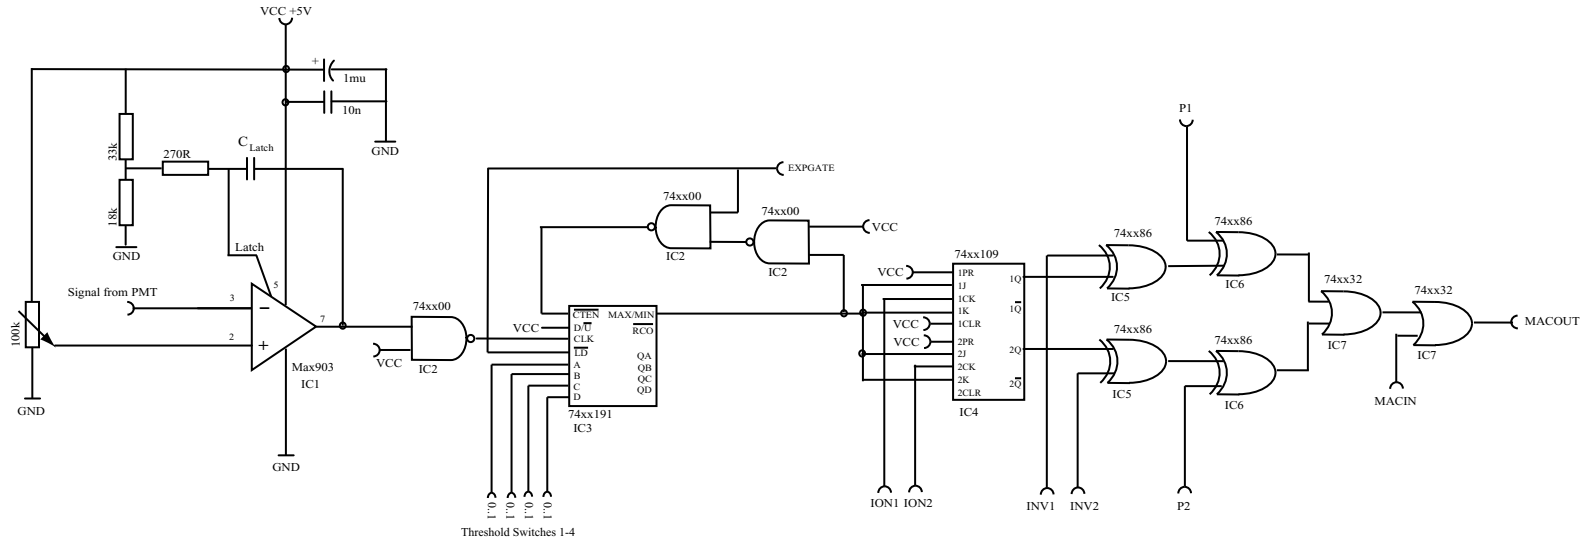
VCC +5V

1mu

10n

GND

33k

270R

$C_{Latch}$

18k

GND

Latch

Signal from PMT

3

−

5

7

2

+

100k

Max903

IC1

GND

GND

74xx00

VCC

IC2

EXPGATE

74xx00

IC2

74xx00

VCC

IC2

VCC

$\overline{CTEN}$

D/$\overline{U}$

CLK

$\overline{LD}$

A

B

C

D

MAX/MIN

$\overline{RCO}$

QA

QB

QC

QD

74xx191

IC3

0..1

0..1

0..1

0..1

Threshold Switches 1-4

74xx109

VCC

1PR

1J

1CK

1K

VCC

1CLR

VCC

2PR

2J

2CK

2K

2CLR

1Q

$\overline{1Q}$

2Q

$\overline{2Q}$

IC4

ION1

ION2

74xx86

IC5

74xx86

IC5

INV1

INV2

P1

74xx86

IC6

74xx86

IC6

P2

74xx32

IC7

74xx32

IC7

MACOUT

MACIN